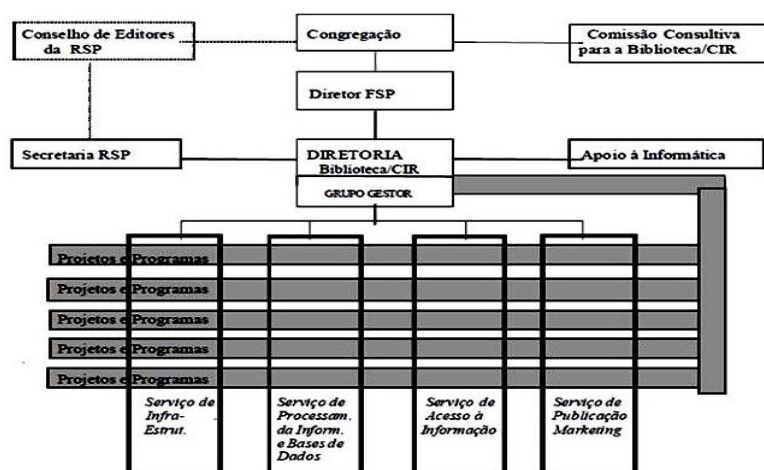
Conselho de Editores da RSP

Congregação

Comissão Consultiva para a Biblioteca/CIR

Diretor FSP

Secretaria RSP

DIRETORIA Biblioteca/CIR

Apoio à Informática

GRUPO GESTOR

Projetos e Programas

Projetos e Programas

Projetos e Programas

Projetos e Programas

Projetos e Programas

Serviço de Infra-Estrut.

Serviço de Processam. da Inform. e Bases de Dados

Serviço de Acesso à Informação

Serviço de Publicação Marketing